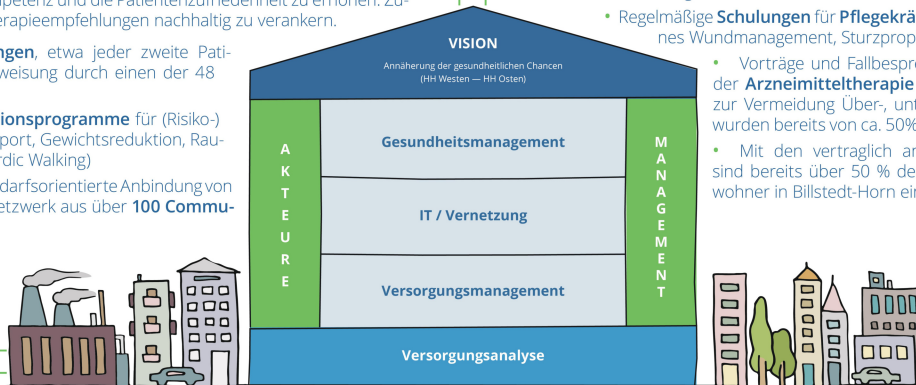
petenz und die Patientenzufriedenheit zu erhöhen. Zu- erapieempfehlungen nachhaltig zu verankern.

ngen, etwa jeder zweite Pati- weisung durch einen der 48

ionsprogramme für (Risiko-) port, Gewichtsreduktion, Rau- rdic Walking)

darfsorientierte Anbindung von etzwerk aus über 100 Commu-

• Regelmäßige Schulungen für Pflegekrä nes Wundmanagement, Sturzprop

• Vorträge und Fallbespre der Arzneimitteltherapie zur Vermeidung Über-, unt wurden bereits von ca. 50%

• Mit den vertraglich ar sind bereits über 50 % de wohner in Billstedt-Horn ei

VISION

Annäherung der gesundheitlichen Chancen (HH Westen — HH Osten)

A K T E U R E

Gesundheitsmanagement

IT / Vernetzung

Versorgungsmanagement

M A N A G E M E N T

Versorgungsanalyse